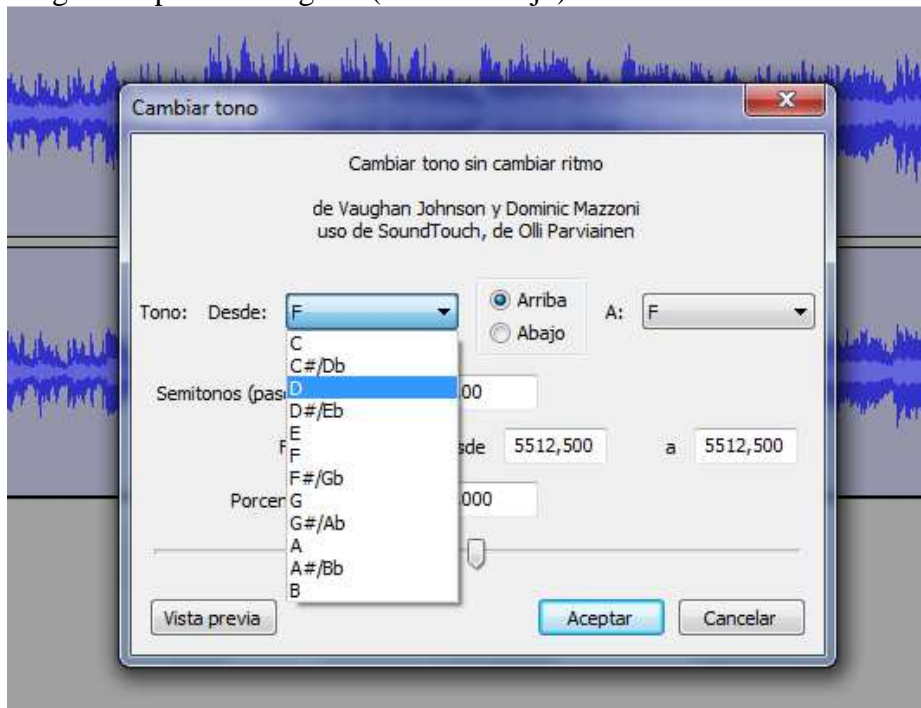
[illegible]

Cambiar tono

Cambiar tono sin cambiar ritmo

de Vaughan Johnson y Dominic Mazzoni
uso de SoundTouch, de Olli Parviainen

Tono: Desde: F

Arriba
Abajo

A: F

C
C#/Db
D
D#/Eb
E
F
F#/Gb
G
G#/Ab
A
A#/Bb
B

Semitonos (pas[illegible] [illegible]00

F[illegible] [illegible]sde 5512,500 a 5512,500

Porcen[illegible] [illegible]000

Vista previa

Aceptar

Cancelar